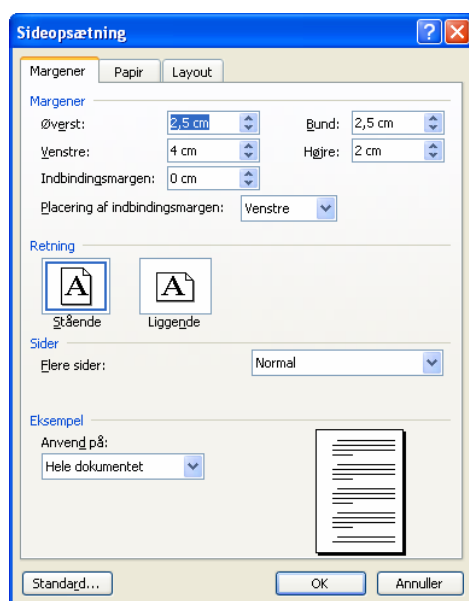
Sideopsætning

Margener | Papir | Layout

Margener

Øverst: 2,5 cm
Bund: 2,5 cm
Venstre: 4 cm
Højre: 2 cm
Indbindingsmargen: 0 cm
Placering af indbindingsmargen: Venstre

Retning

A
Stående
A
Liggende

Sider

Flere sider: Normal

Eksempel

Anvend på:
Hele dokumentet

Standard... | OK | Annuller